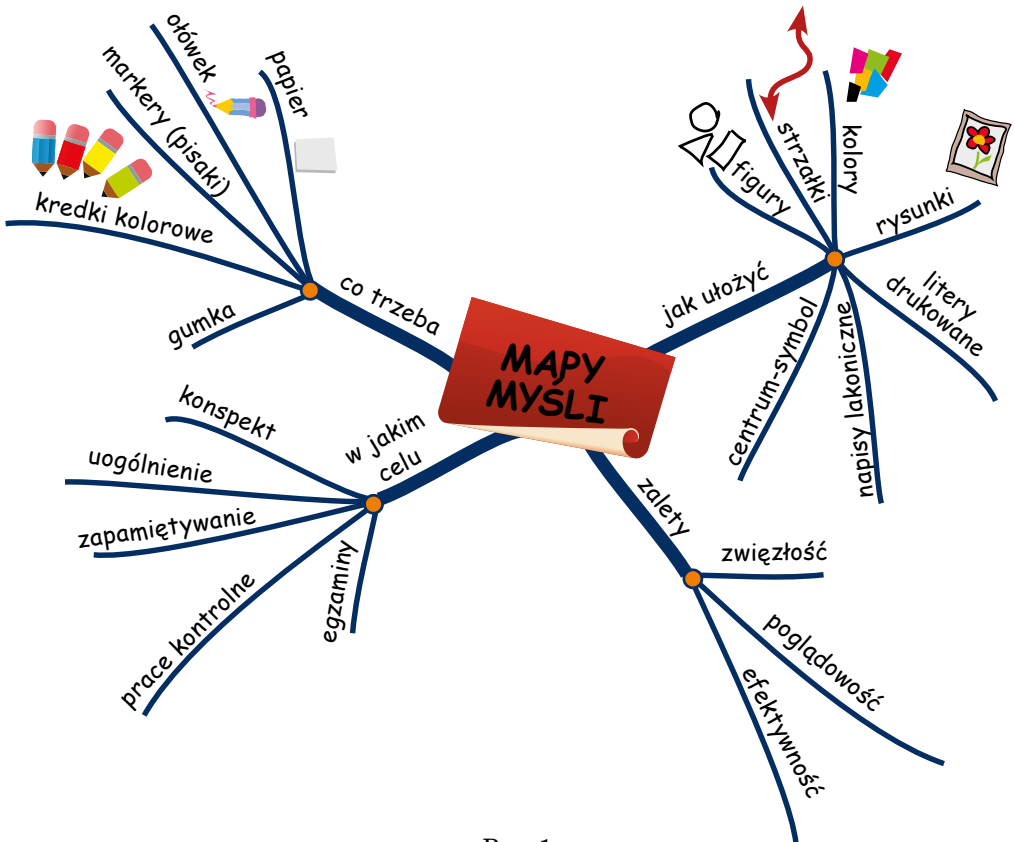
MAPY MYŚLI

co trzeba
kredki kolorowe
markery (pisaki)
ołówek
papier
gumka

jak ułożyć
figury
strzałki
kolory
rysunki
litery drukowane
napisy lakoniczne
centrum-symbol

w jakim celu
konspekt
uogólnienie
zapamiętywanie
prace kontrolne
egzaminy

zalety
zwięzłość
poglądowość
efektywność

Rys. 1